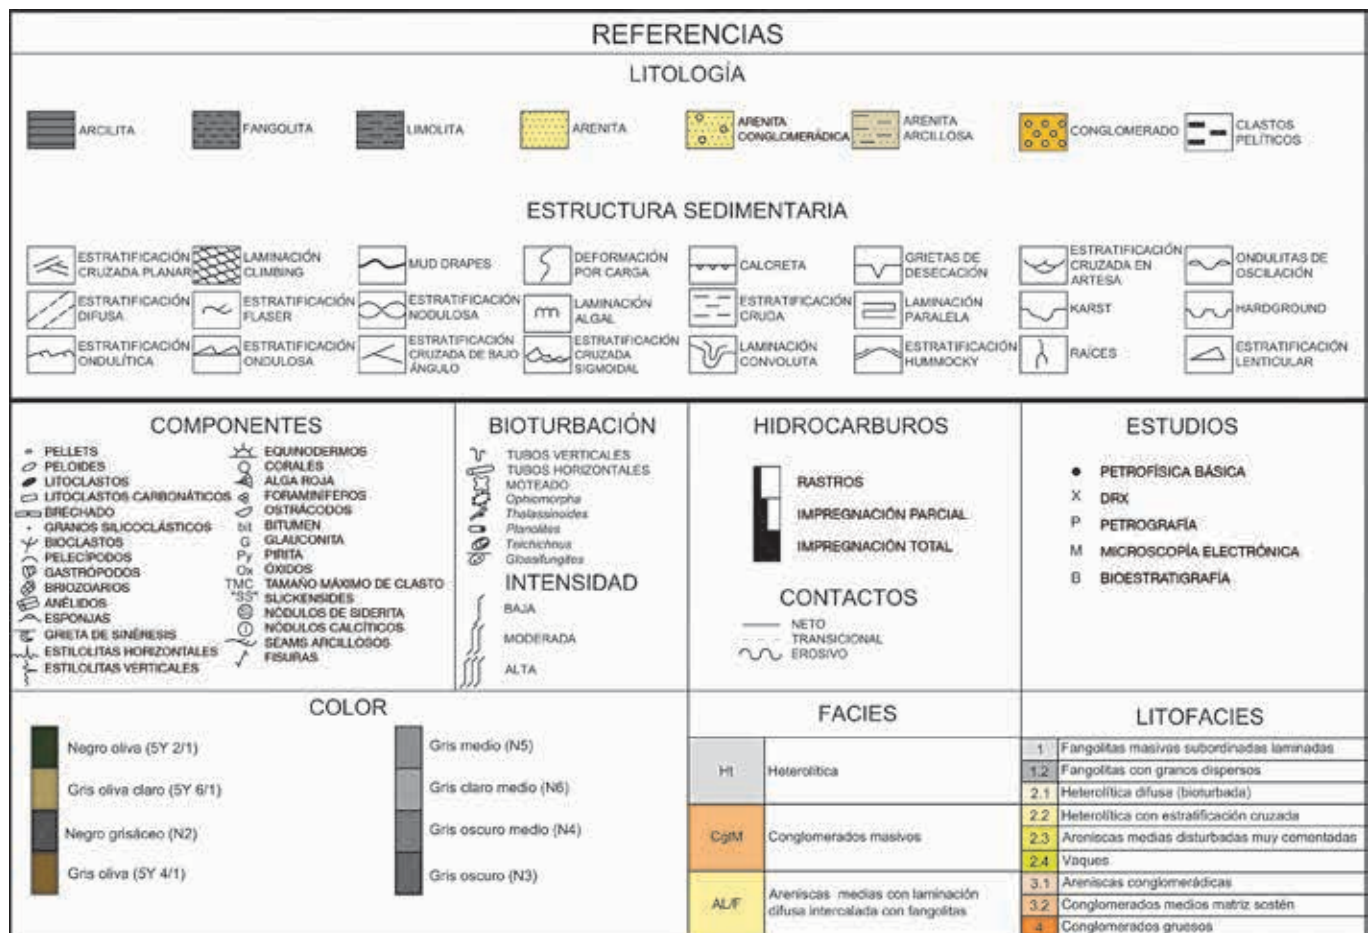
REFERENCIAS

LITOLOGÍA

ARCILITA
FANGOLITA
LIMOLITA
ARENITA
ARENITA CONGLOMERÁDICA
ARENITA ARCILLOSA
CONGLOMERADO
CLASTOS PELÍTICOS

ESTRUCTURA SEDIMENTARIA

ESTRATIFICACIÓN CRUZADA PLANAR
LAMINACIÓN CLIMBING
MUD DRAPES
DEFORMACIÓN POR CARGA
CALCRETA
GRIETAS DE DESECACIÓN
ESTRATIFICACIÓN CRUZADA EN ARTESA
ONDULITAS DE OSCILACIÓN
ESTRATIFICACIÓN DIFUSA
ESTRATIFICACIÓN FLASER
ESTRATIFICACIÓN NODULOSA
LAMINACIÓN ALGAL
ESTRATIFICACIÓN CRUDA
LAMINACIÓN PARALELA
KARST
HARDGROUND
ESTRATIFICACIÓN ONDULÍTICA
ESTRATIFICACIÓN ONDULOSA
ESTRATIFICACIÓN CRUZADA DE BAJO ÁNGULO
ESTRATIFICACIÓN CRUZADA SIGMOIDAL
LAMINACIÓN CONVOLUTA
ESTRATIFICACIÓN HUMMOCKY
RAÍCES
ESTRATIFICACIÓN LENTICULAR

COMPONENTES
PELLETS
PELOIDES
LITOCLASTOS
LITOCLASTOS CARBONÁTICOS
BRECHADO
GRANOS SILICOCLÁSTICOS
BIOCLASTOS
PELECÍPODOS
GASTRÓPODOS
BRIOZOARIOS
ANÉLIDOS
ESPONJAS
GRIETA DE SINÉRESIS
ESTILOLITAS HORIZONTALES
ESTILOLITAS VERTICALES
EQUINODERMOS
CORALES
ALGA ROJA
FORAMINÍFEROS
OSTRÁCODOS
bit BITUMEN
G GLAUCONITA
Py PIRITA
Ox ÓXIDOS
TMC TAMAÑO MÁXIMO DE CLASTO
"SS" SLICKENSIDES
NÓDULOS DE SIDERITA
NÓDULOS CALCÍTICOS
SEAMS ARCILLOSOS
FISURAS

BIOTURBACIÓN
TUBOS VERTICALES
TUBOS HORIZONTALES
MOTEADO
Ophiomorpha
Thalassinoides
Planolites
Teichichnus
Glossifungites

INTENSIDAD
BAJA
MODERADA
ALTA

HIDROCARBUROS
RASTROS
IMPREGNACIÓN PARCIAL
IMPREGNACIÓN TOTAL

CONTACTOS
NETO
TRANSICIONAL
EROSIVO

ESTUDIOS
• PETROFÍSICA BÁSICA
X DRX
P PETROGRAFÍA
M MICROSCOPÍA ELECTRÓNICA
B BIOESTRATIGRAFÍA

COLOR
Negro oliva (5Y 2/1)
Gris oliva claro (5Y 6/1)
Negro grisáceo (N2)
Gris oliva (5Y 4/1)
Gris medio (N5)
Gris claro medio (N6)
Gris oscuro medio (N4)
Gris oscuro (N3)

FACIES
| | |
|---|---|
| Ht | Heterolítica |
| CgM | Conglomerados masivos |
| AL/F | Areniscas medias con laminación difusa intercalada con fangolitas |

LITOFACIES
| | |
|---|---|
| 1 | Fangolitas masivas subordinadas laminadas |
| 1.2 | Fangolitas con granos dispersos |
| 2.1 | Heterolítica difusa (bioturbada) |
| 2.2 | Heterolítica con estratificación cruzada |
| 2.3 | Areniscas medias disturbadas muy cementadas |
| 2.4 | Vaques |
| 3.1 | Areniscas conglomerádicas |
| 3.2 | Conglomerados medios matriz sostén |
| 4 | Conglomerados gruesos |